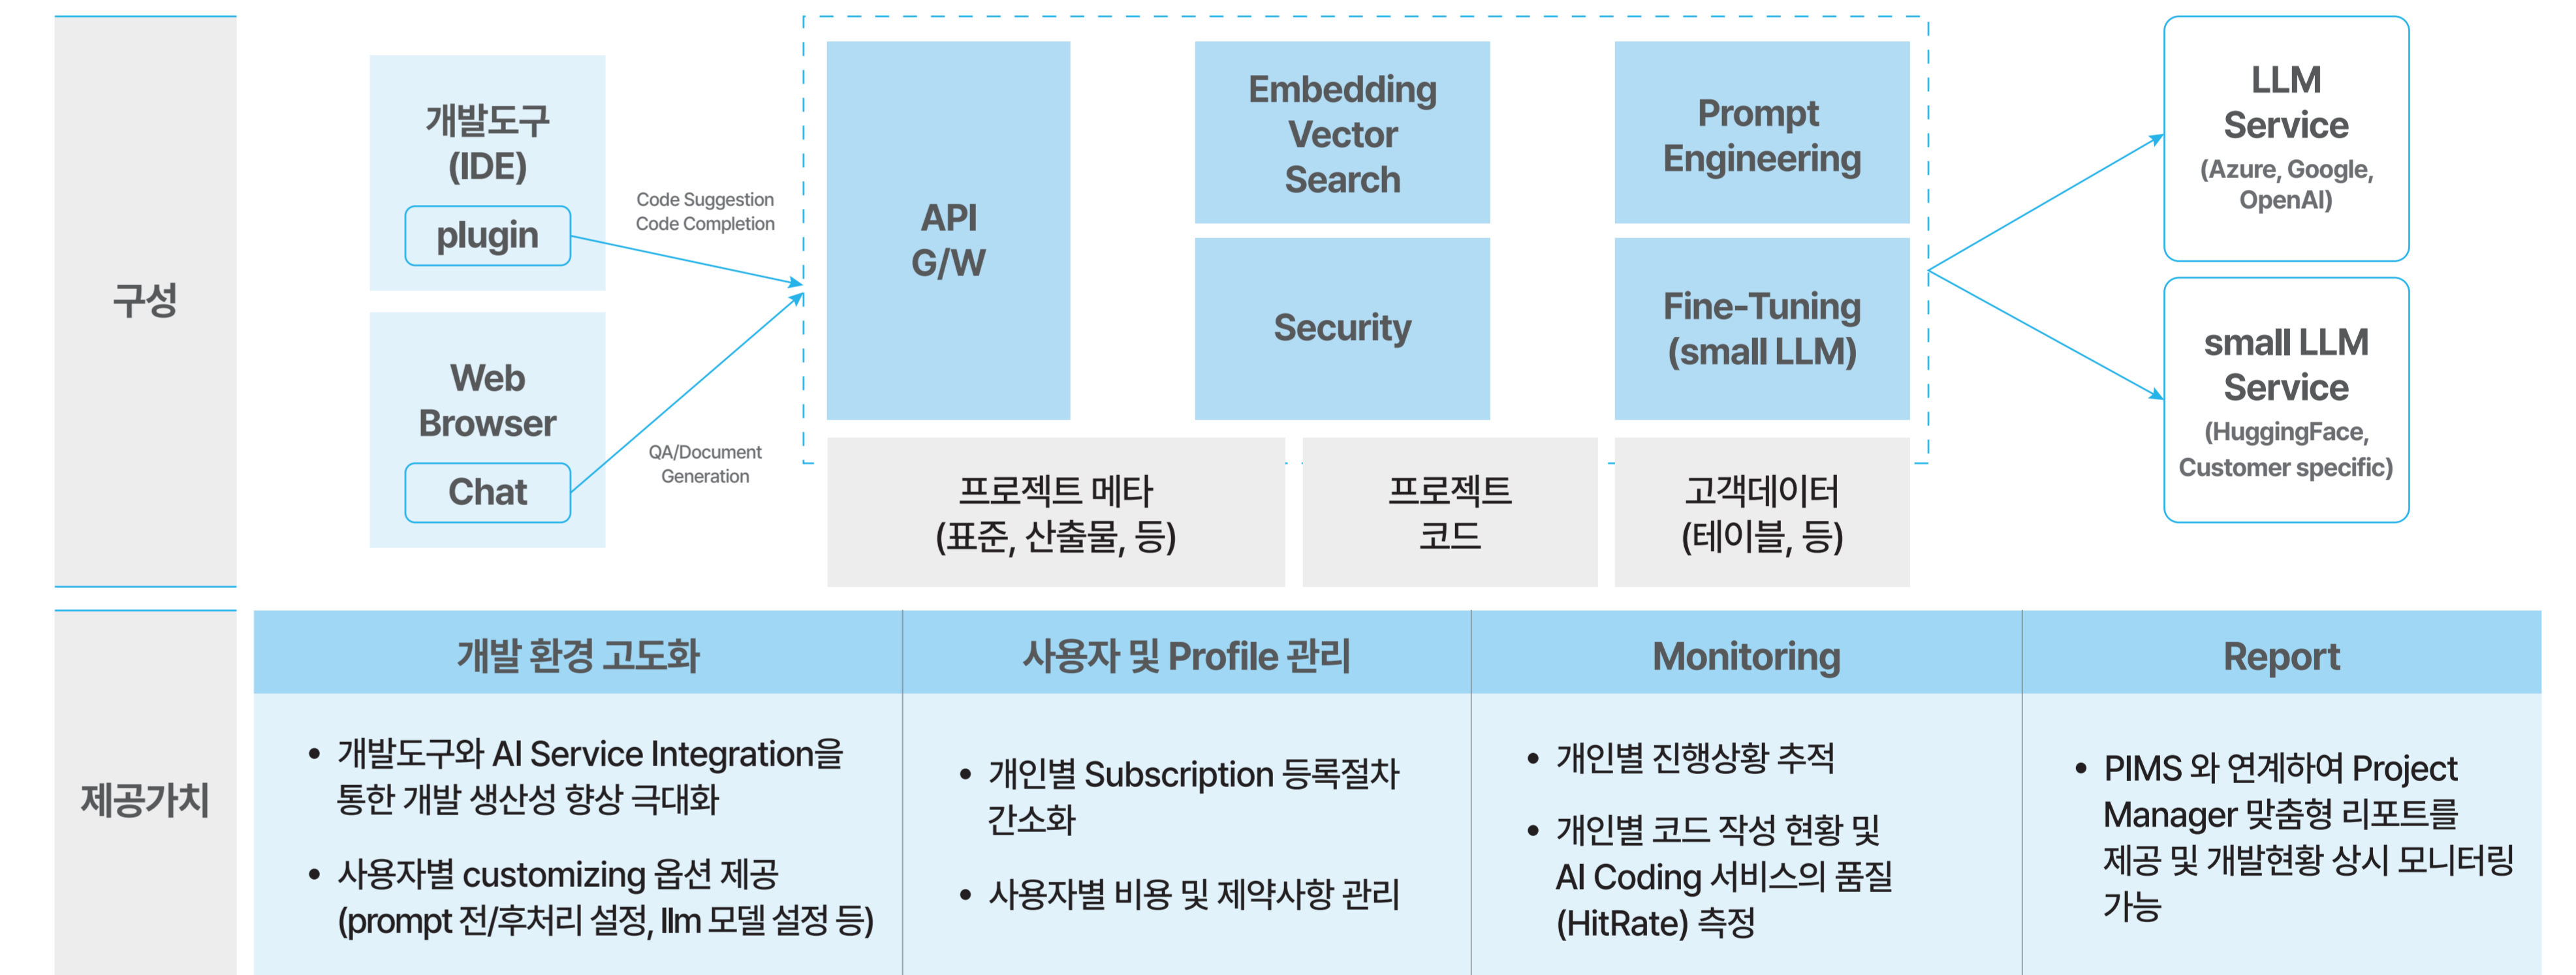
구성

개발도구 (IDE)

plugin

Web Browser

Chat

Code Suggestion
Code Completion

QA/Document Generation

API G/W

Embedding Vector Search

Security

Prompt Engineering

Fine-Tuning (small LLM)

프로젝트 메타 (표준, 산출물, 등)

프로젝트 코드

고객데이터 (테이블, 등)

LLM Service (Azure, Google, OpenAI)

small LLM Service (HuggingFace, Customer specific)

제공가치

| 개발 환경 고도화 | 사용자 및 Profile 관리 | Monitoring | Report |
|---|---|---|---|
| • 개발도구와 AI Service Integration을 통한 개발 생산성 향상 극대화<br>• 사용자별 customizing 옵션 제공 (prompt 전/후처리 설정, llm 모델 설정 등) | • 개인별 Subscription 등록절차 간소화<br>• 사용자별 비용 및 제약사항 관리 | • 개인별 진행상황 추적<br>• 개인별 코드 작성 현황 및 AI Coding 서비스의 품질 (HitRate) 측정 | • PIMS 와 연계하여 Project Manager 맞춤형 리포트를 제공 및 개발현황 상시 모니터링 가능 |